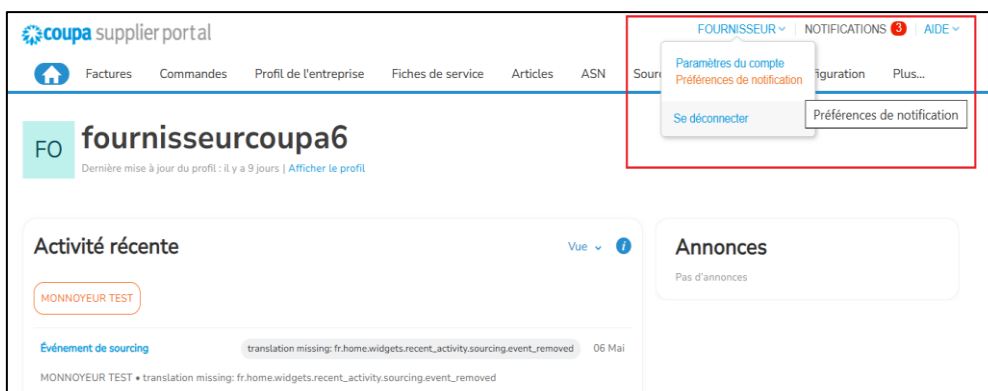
coupa supplier portal

FOURNISSEUR | NOTIFICATIONS 3 | AIDE

Factures Commandes Profil de l'entreprise Fiches de service Articles ASN Sour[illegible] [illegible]figuration Plus...

Paramètres du compte
Préférences de notification

Se déconnecter

Préférences de notification

FO fournisseurcoupa6

Dernière mise à jour du profil : il y a 9 jours | Afficher le profil

Activité récente

Vue

MONNOYEUR TEST

Événement de sourcing translation missing: fr.home.widgets.recent_activity.sourcing.event_removed 06 Mai

MONNOYEUR TEST • translation missing: fr.home.widgets.recent_activity.sourcing.event_removed

Annonces

Pas d'annonces